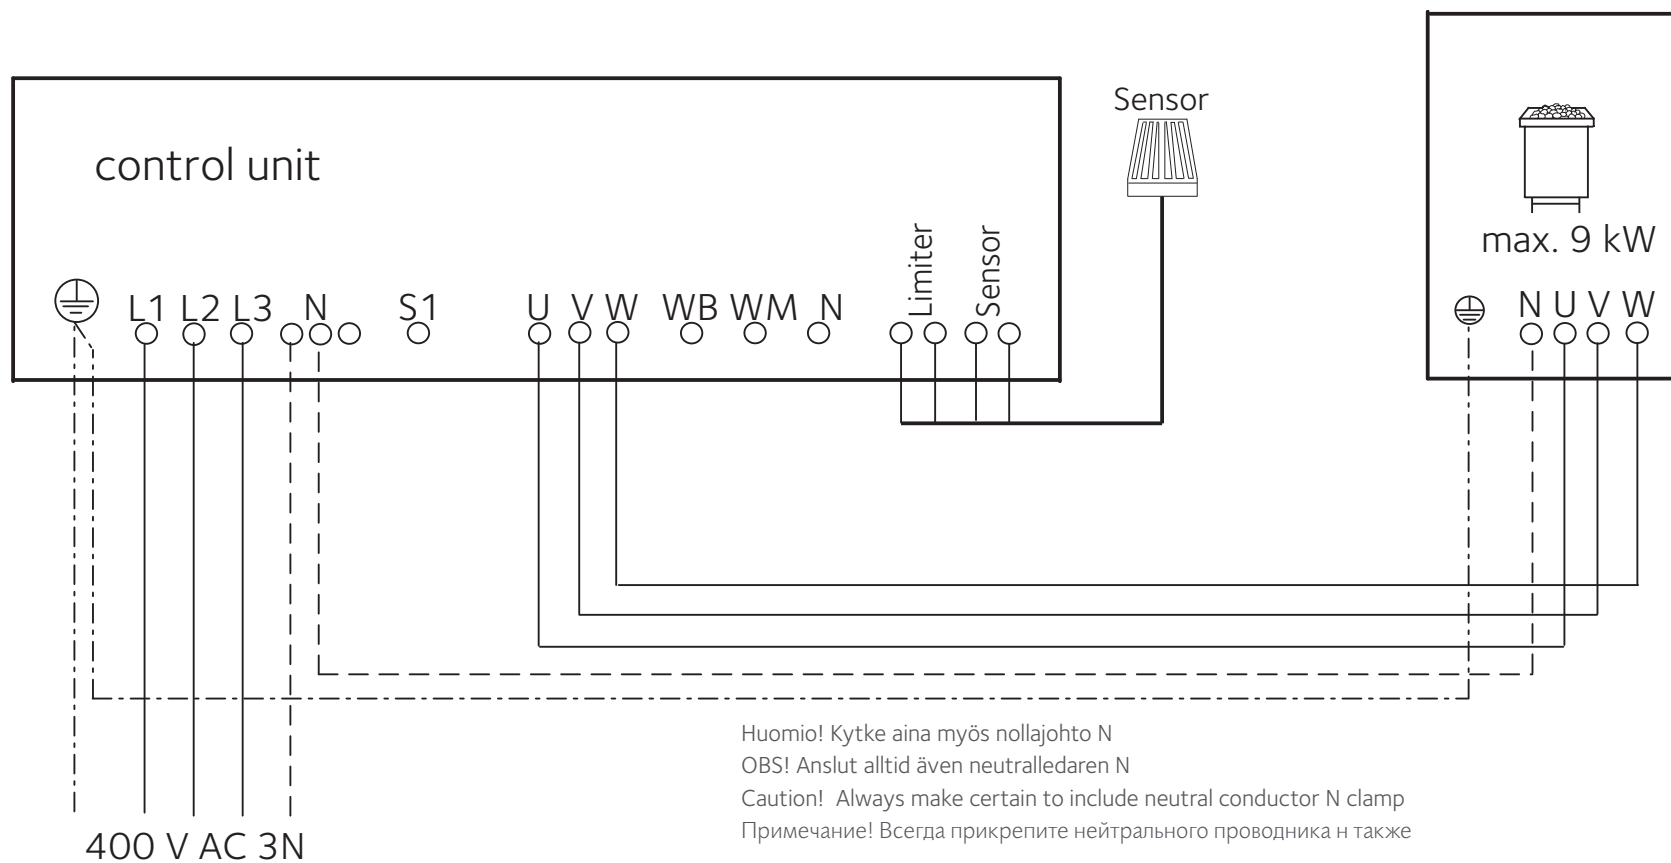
control unit

L1 L2 L3 N S1 U V W WB WM N Limiter Sensor

Sensor

max. 9 kW

N U V W

Huomio! Kytke aina myös nollajohto N
OBS! Anslut alltid även neutralledaren N
Caution! Always make certain to include neutral conductor N clamp
Примечание! Всегда прикрепите нейтрального проводника н также

400 V AC 3N